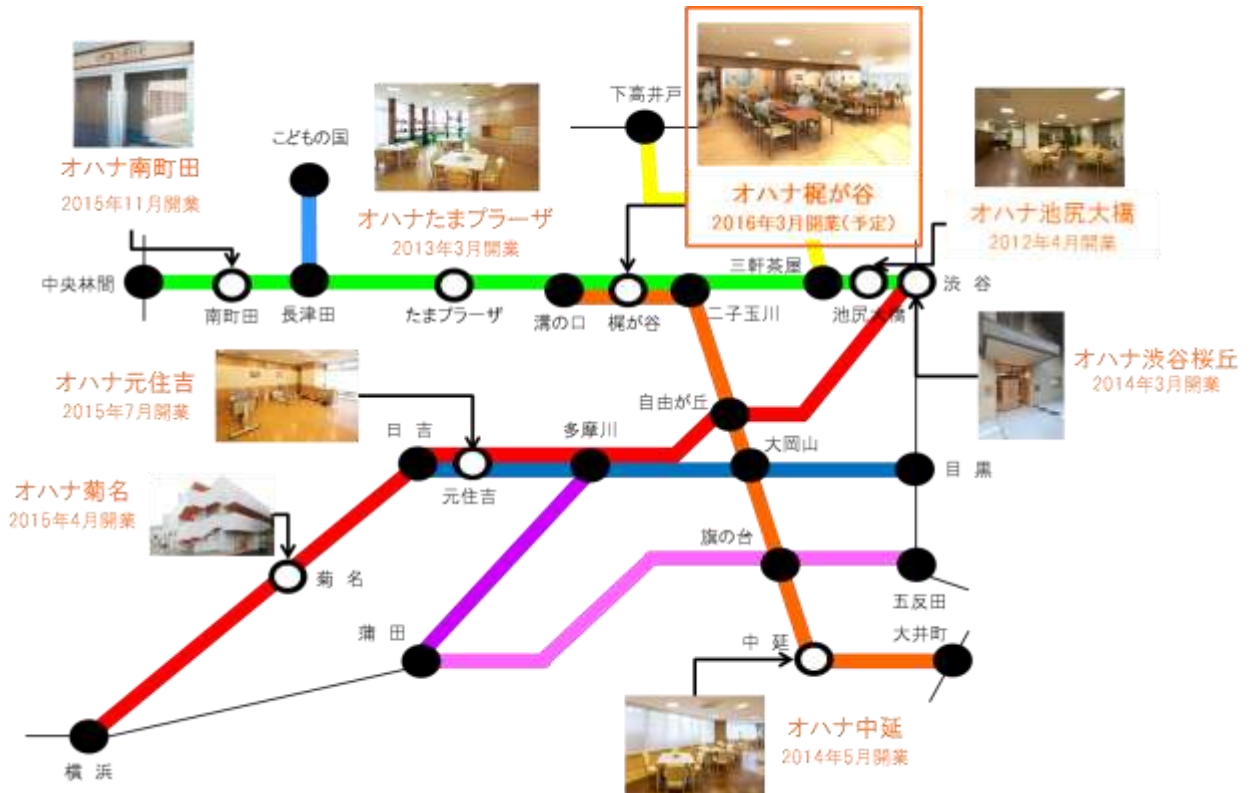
オハナ南町田
2015年11月開業

こどもの国

オハナたまプラーザ
2013年3月開業

下高井戸

オハナ梶が谷
2016年3月開業（予定）

オハナ池尻大橋
2012年4月開業

中央林間
南町田
長津田
たまプラーザ
溝の口
梶が谷
二子玉川
三軒茶屋
池尻大橋
渋谷

オハナ元住吉
2015年7月開業

オハナ渋谷桜丘
2014年3月開業

自由が丘
日吉
多摩川
大岡山
元住吉
目黒

オハナ菊名
2015年4月開業

菊名
旗の台
五反田
蒲田
中延
大井町

オハナ中延
2014年5月開業

横浜